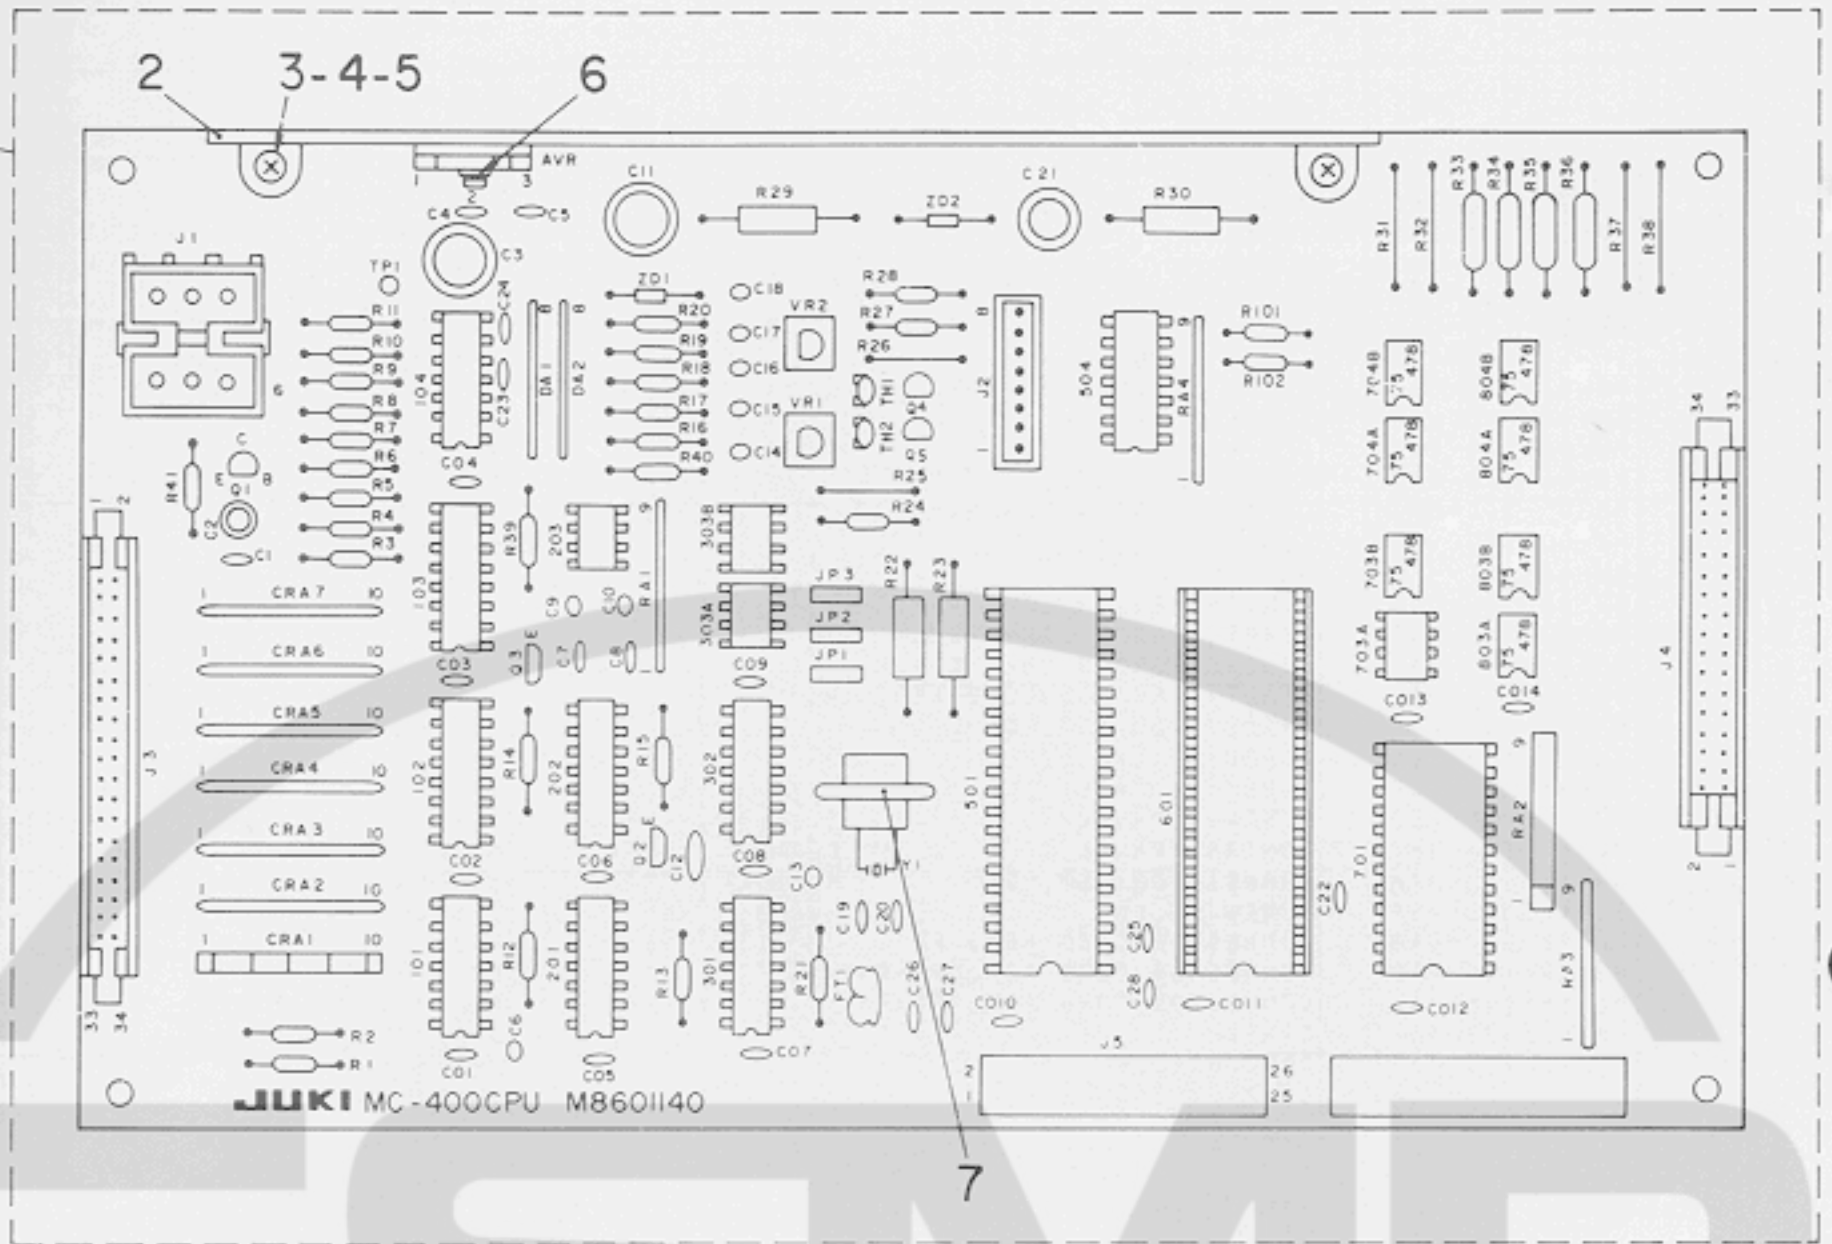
2
3-4-5
6
AVR
1 2 3
C11
R29
ZD2
C21
R30
R31 R32 R33 R34 R35 R36 R37 R38
C4
C5
C3
J1
TP1
R11
R10
R9
R8
R7
R6
R5
R4
R3
C24
C23
IO4
CO4
DA1
DA2
8
8
ZD1
R20
R19
R18
R17
R16
R40
C18
C17
C16
C15
C14
VR2
VR1
R28
R27
R26
TH1
TH2
Q4
Q5
R25
R24
J2
8
1
504
R44
9
1
R101
R102
7O4B
7O4A
8O4B
8O4A
75 478
34 33
R41
Q1
C
E
B
C2
C1
1 2
R39
2O3
9
RA1
3O3B
3O3A
JP3
JP2
JP1
R22
R23
CRA7
CRA6
CRA5
CRA4
CRA3
CRA2
CRA1
1
10
IO3
CO3
Q3
E
C9
C10
C7
C8
CO9
7O3B
7O3A
8O3B
8O3A
CO13
CO14
J4
J3
IO2
CO2
R14
2O2
R15
3O2
CO8
Q2
E
C12
C13
Y1
5O1
6O1
7O1
RA2
9
1
C22
2
1
IO1
R12
2O1
R13
3O1
R21
C19
C20
FT1
C26
C27
C25
C28
RA3
9
1
33 34
R2
R1
C6
CO1
CO5
CO7
CO10
CO11
CO12
J5
2
1
26
25
JUKI MC-400CPU M8601140
7